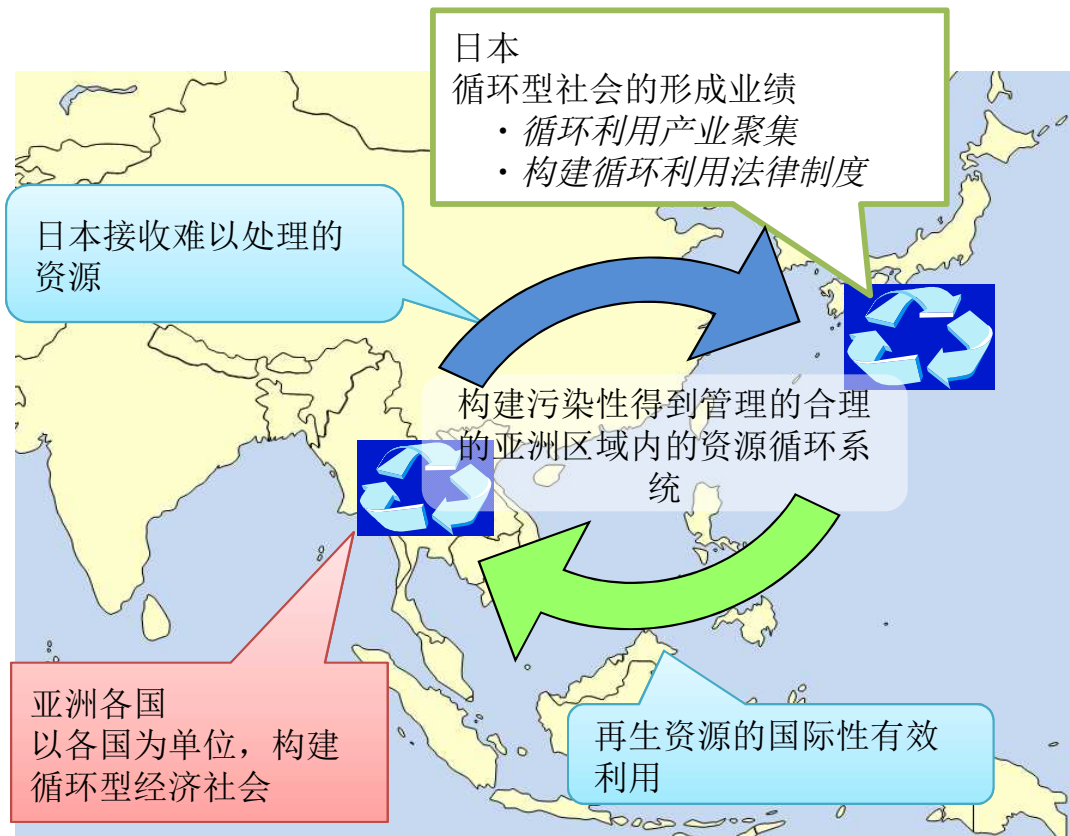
日本
循环型社会的形成业绩
・循环利用产业聚集
・构建循环利用法律制度

日本接收难以处理的资源

构建污染性得到管理的合理的亚洲区域内的资源循环系统

亚洲各国
以各国为单位，构建循环型经济社会

再生资源的国际性有效利用